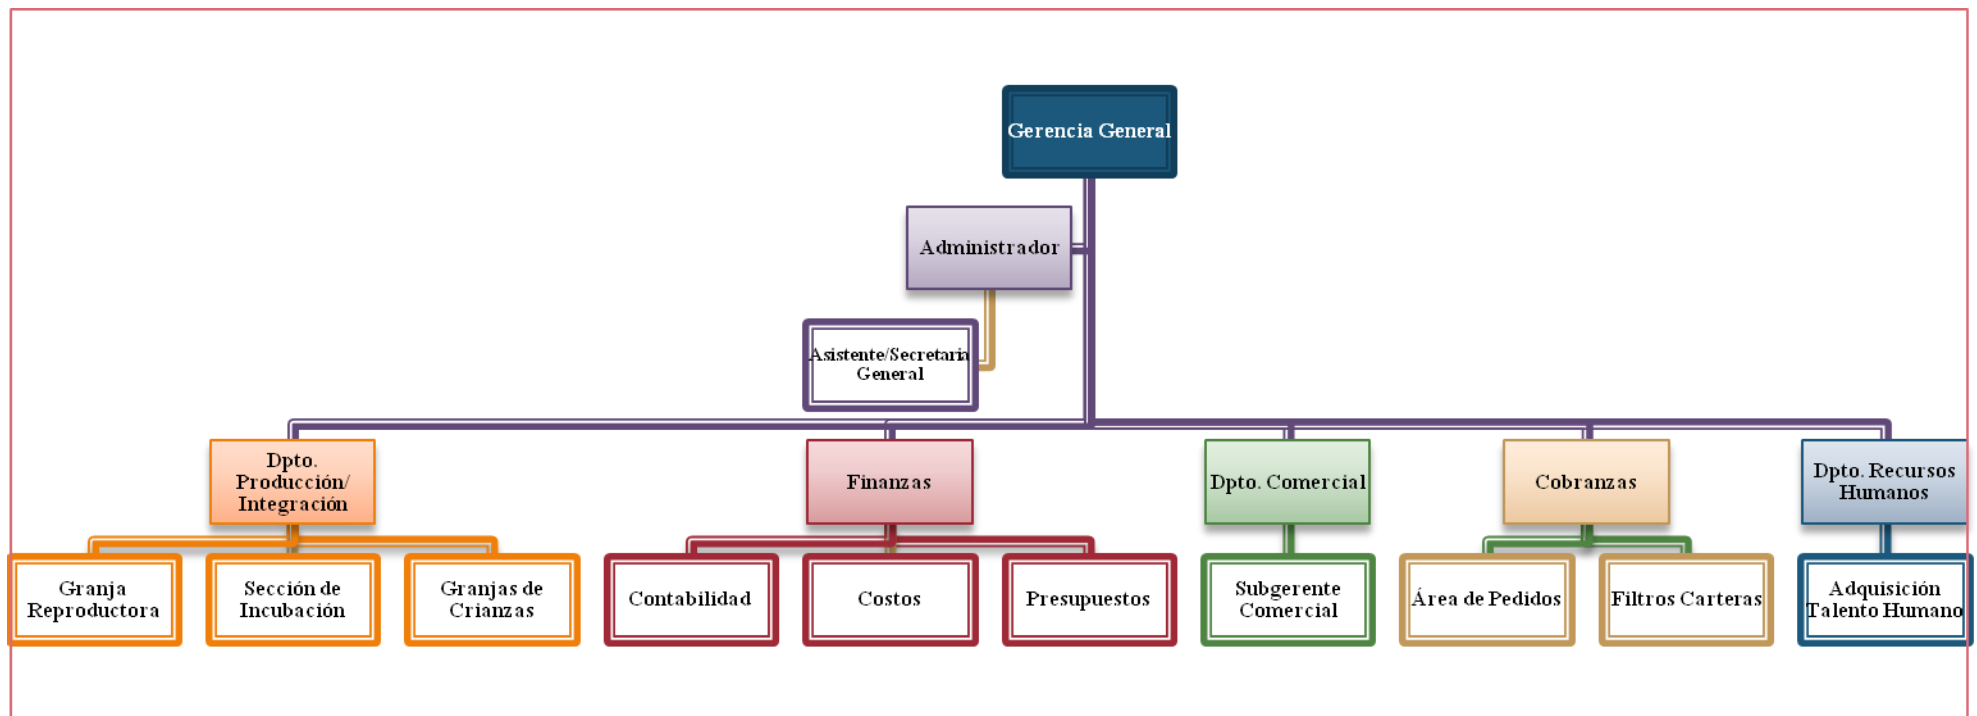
Gerencia General

Administrador

Asistente/Secretaria General

Dpto. Producción/ Integración

Finanzas

Dpto. Comercial

Cobranzas

Dpto. Recursos Humanos

Granja Reproductora

Sección de Incubación

Granjas de Crianzas

Contabilidad

Costos

Presupuestos

Subgerente Comercial

Área de Pedidos

Filtros Carteras

Adquisición Talento Humano